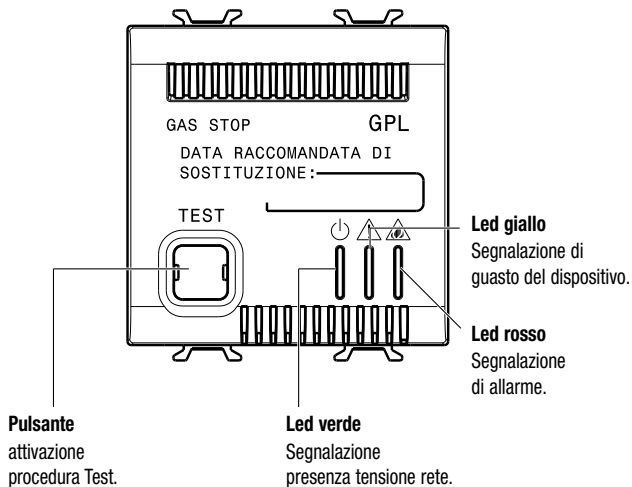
GAS STOP GPL

DATA RACCOMANDATA DI SOSTITUZIONE:

TEST

Led giallo
Segnalazione di guasto del dispositivo.

Led rosso
Segnalazione di allarme.

Pulsante
attivazione procedura Test.

Led verde
Segnalazione presenza tensione rete.